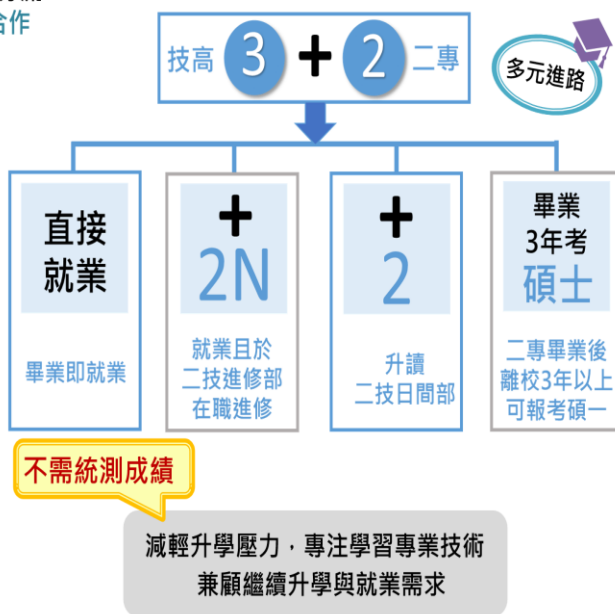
合作

技高 3 + 2 二專

多元進路

直接就業

畢業即就業

+ 2N

就業且於二技進修部在職進修

+ 2

升讀二技日間部

畢業3年考碩士

二專畢業後離校3年以上可報考碩一

不需統測成績

減輕升學壓力，專注學習專業技術
兼顧繼續升學與就業需求